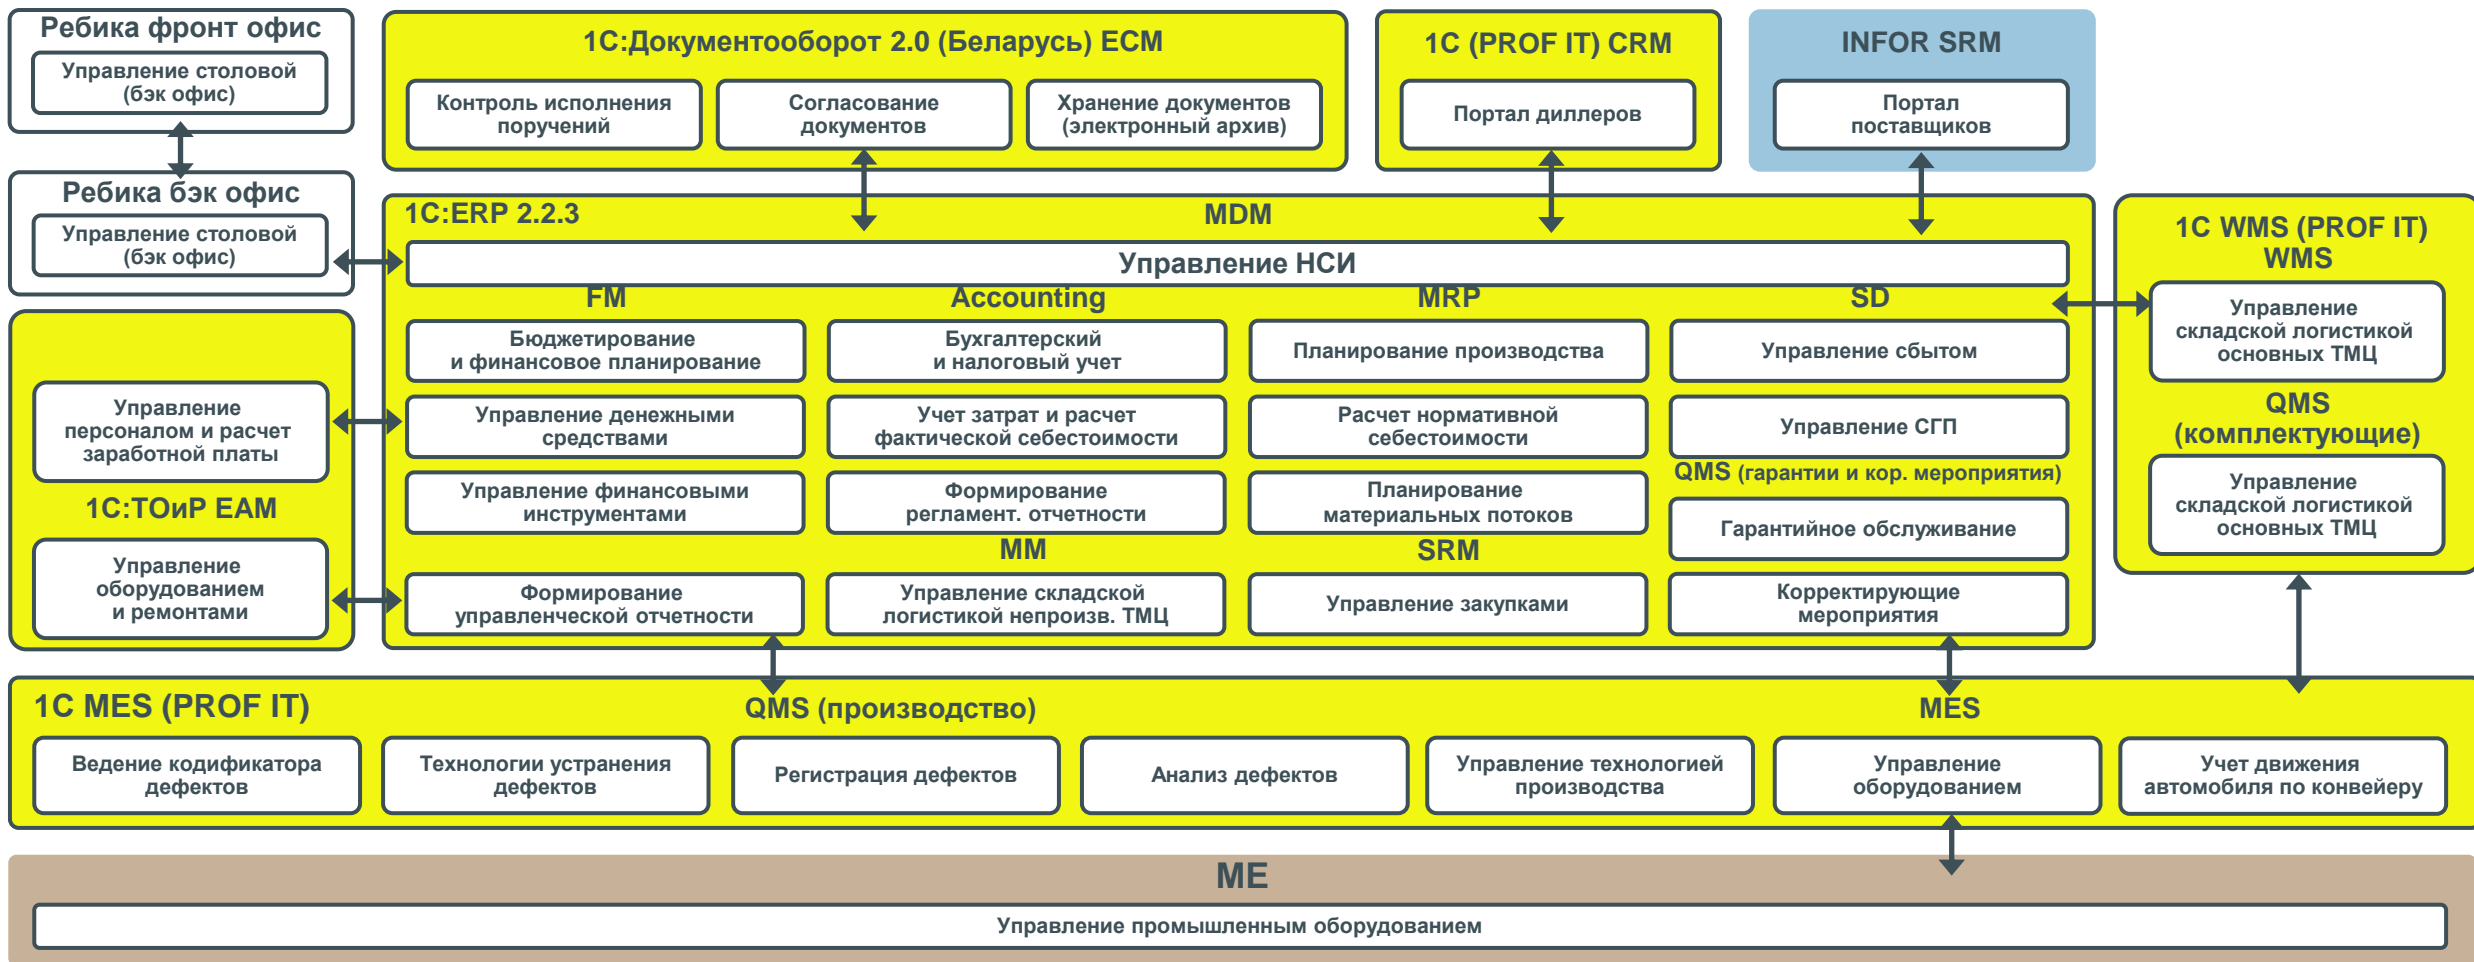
Ребика фронт офис
Управление столовой (бэк офис)

Ребика бэк офис
Управление столовой (бэк офис)

1С:Документооборот 2.0 (Беларусь) ECM
Контроль исполнения поручений
Согласование документов
Хранение документов (электронный архив)

1С (PROF IT) CRM
Портал диллеров

INFOR SRM
Портал поставщиков

1С:ERP 2.2.3
MDM
Управление НСИ
FM
Accounting
MRP
SD
Бюджетирование и финансовое планирование
Бухгалтерский и налоговый учет
Планирование производства
Управление сбытом
Управление денежными средствами
Учет затрат и расчет фактической себестоимости
Расчет нормативной себестоимости
Управление СГП
QMS (гарантии и кор. мероприятия)
Управление финансовыми инструментами
Формирование регламент. отчетности
Планирование материальных потоков
Гарантийное обслуживание
MM
SRM
Формирование управленческой отчетности
Управление складской логистикой непроизв. ТМЦ
Управление закупками
Корректирующие мероприятия

Управление персоналом и расчет заработной платы
1С:ТОиР EAM
Управление оборудованием и ремонтами

1С WMS (PROF IT) WMS
Управление складской логистикой основных ТМЦ
QMS (комплектующие)
Управление складской логистикой основных ТМЦ

1С MES (PROF IT)
QMS (производство)
MES
Ведение кодификатора дефектов
Технологии устранения дефектов
Регистрация дефектов
Анализ дефектов
Управление технологией производства
Управление оборудованием
Учет движения автомобиля по конвейеру

ME
Управление промышленным оборудованием